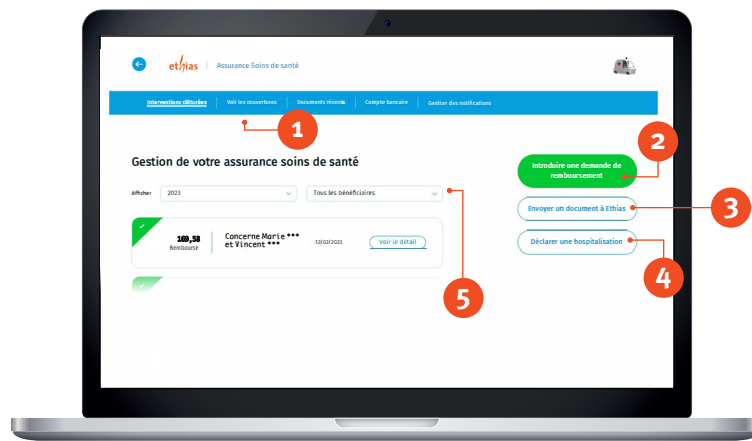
ethias | Assurance Soins de santé

Interventions clôturées | Voir les couvertures | Documents récents | Compte bancaire | Gestion des notifications

1

Gestion de votre assurance soins de santé

2

Introduire une demande de remboursement

Afficher 2023 Tous les bénéficiaires

Envoyer un document à Ethias

3

169,58 Remboursé

Concerne Marie *** et Vincent ***

12/02/2023

Voir le détail

Déclarer une hospitalisation

4

5